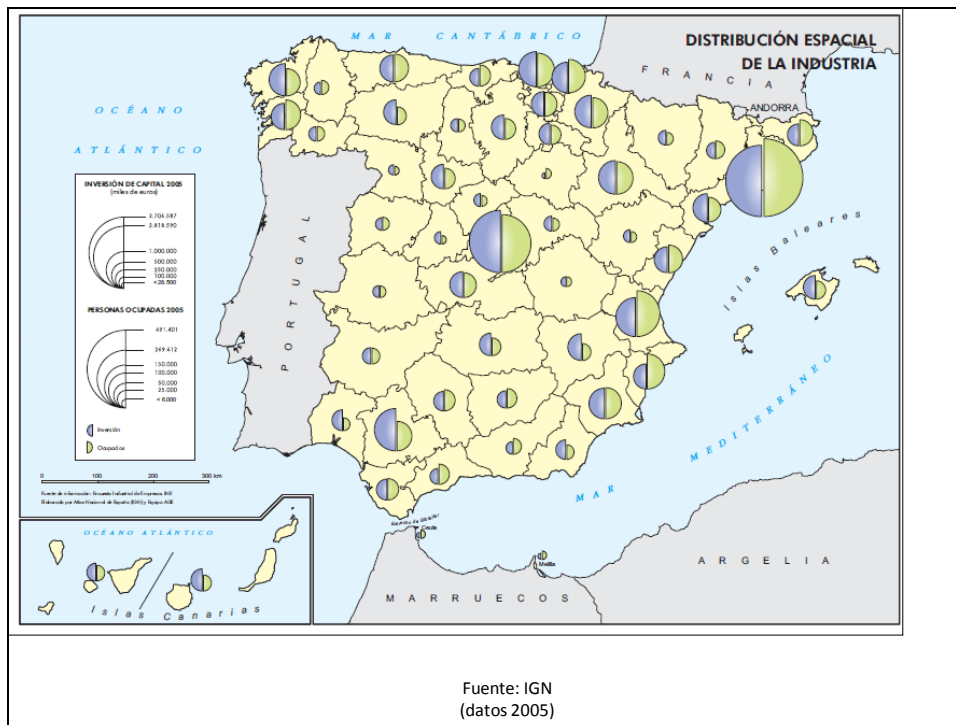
DISTRIBUCIÓN ESPACIAL DE LA INDUSTRIA

MAR CANTÁBRICO

FRANCIA

ANDORRA

OCÉANO ATLÁNTICO

INVERSIÓN DE CAPITAL 2005
(miles de euros)

3.704.587
2.818.590
1.000.000
500.000
250.000
100.000
< 28.500

PERSONAS OCUPADAS 2005

491.401
269.612
150.000
100.000
50.000
25.000
< 6.000

Inversión
Ocupados

0 100 200 300 km

Fuente de información: Encuesta Industrial de Empresas INE
Elaborado por Atlas Nacional de España (IGN) y Equipo ANE

PORTUGAL

Islas Baleares

MAR MEDITERRÁNEO

Estrecho de Gibraltar

Ceuta

Melilla

OCÉANO ATLÁNTICO

Islas Canarias

MARRUECOS

ARGELIA

Fuente: IGN
(datos 2005)